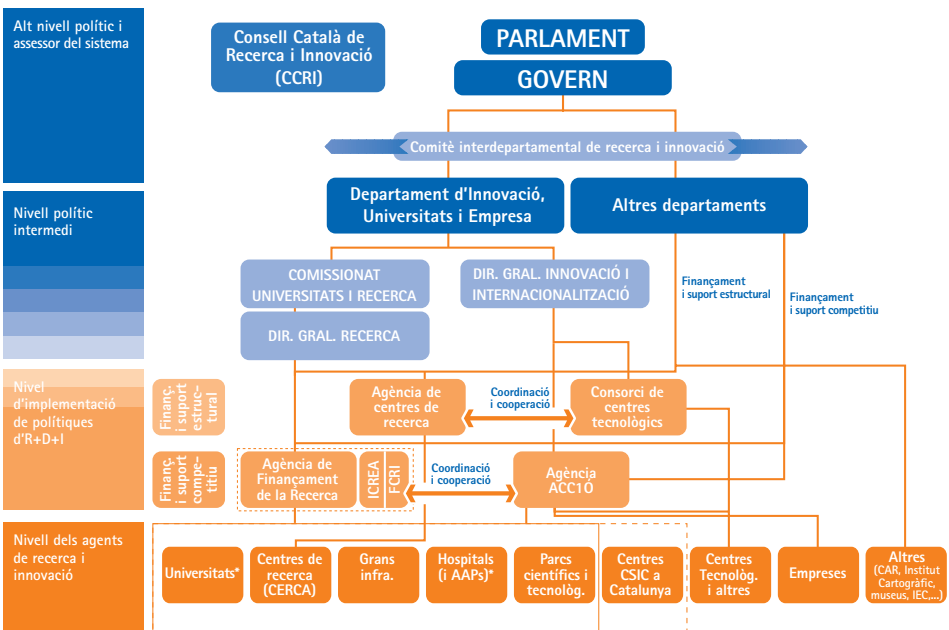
Alt nivell polític i assessor del sistema

Consell Català de Recerca i Innovació (CCRI)

PARLAMENT

GOVERN

Comitè interdepartamental de recerca i innovació

Nivell polític intermedi

Departament d'Innovació, Universitats i Empresa

Altres departaments

COMISSIONAT UNIVERSITATS I RECERCA

DIR. GRAL. INNOVACIÓ I INTERNACIONALITZACIÓ

Finançament i suport estructural

Finançament i suport competitiu

DIR. GRAL. RECERCA

Nivel d'implementació de polítiques d'R+D+I

Finanç. i suport estructural

Agència de centres de recerca

Coordinació i cooperació

Consorci de centres tecnològics

Finanç. i suport competitiu

Agència de Finançament de la Recerca

ICREA

FCRI

Coordinació i cooperació

Agència ACC1Ó

Nivell dels agents de recerca i innovació

Universitats*

Centres de recerca (CERCA)

Grans infra.

Hospitals (i AAPs)*

Parcs científics i tecnològ.

Centres CSIC a Catalunya

Centres Tecnològ. i altres

Empreses

Altres (CAR, Institut Cartogràfic, museus, IEC,...)